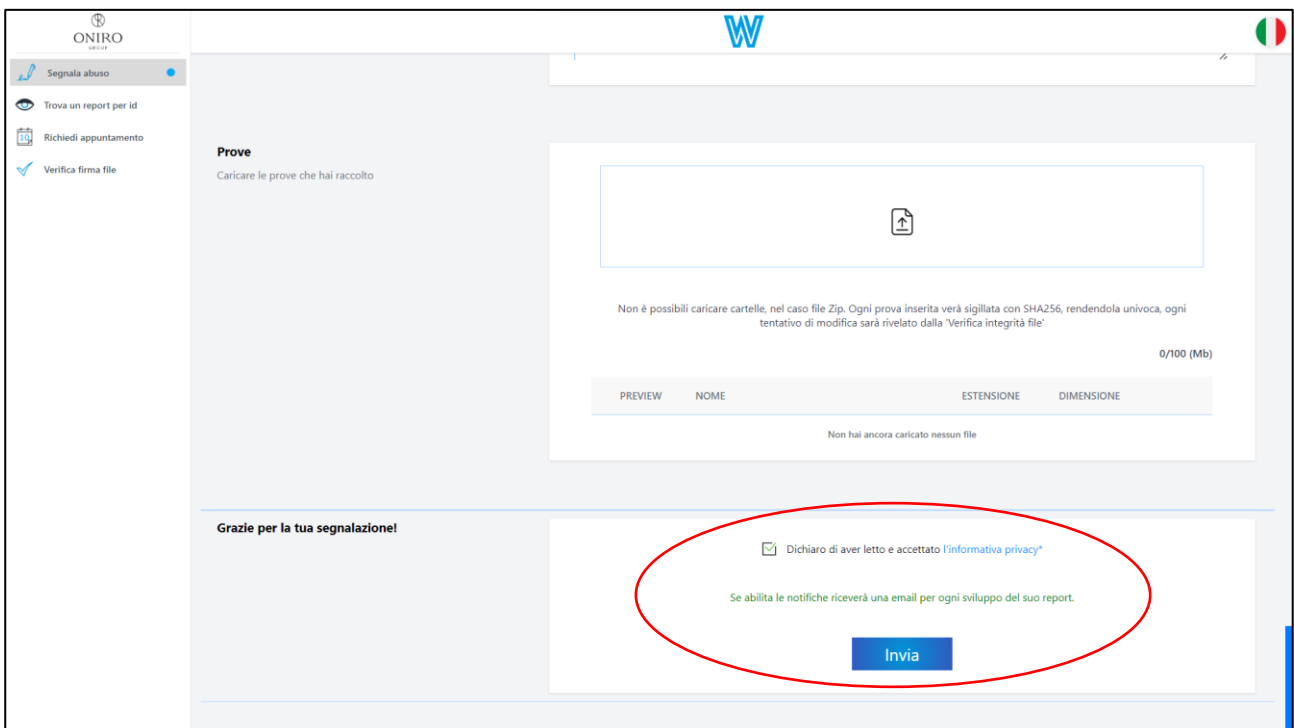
ONIRO
GROUP

Segnala abuso

Trova un report per id

Richiedi appuntamento

Verifica firma file

W

Prove

Caricare le prove che hai raccolto

Non è possibili caricare cartelle, nel caso file Zip. Ogni prova inserita verà sigillata con SHA256, rendendola univoca, ogni tentativo di modifica sarà rivelato dalla 'Verifica integrità file'

0/100 (Mb)

| PREVIEW | NOME | ESTENSIONE | DIMENSIONE |
|---|---|---|---|

Non hai ancora caricato nessun file

Grazie per la tua segnalazione!

Dichiaro di aver letto e accettato l'informativa privacy*

Se abilita le notifiche riceverà una email per ogni sviluppo del suo report.

Invia